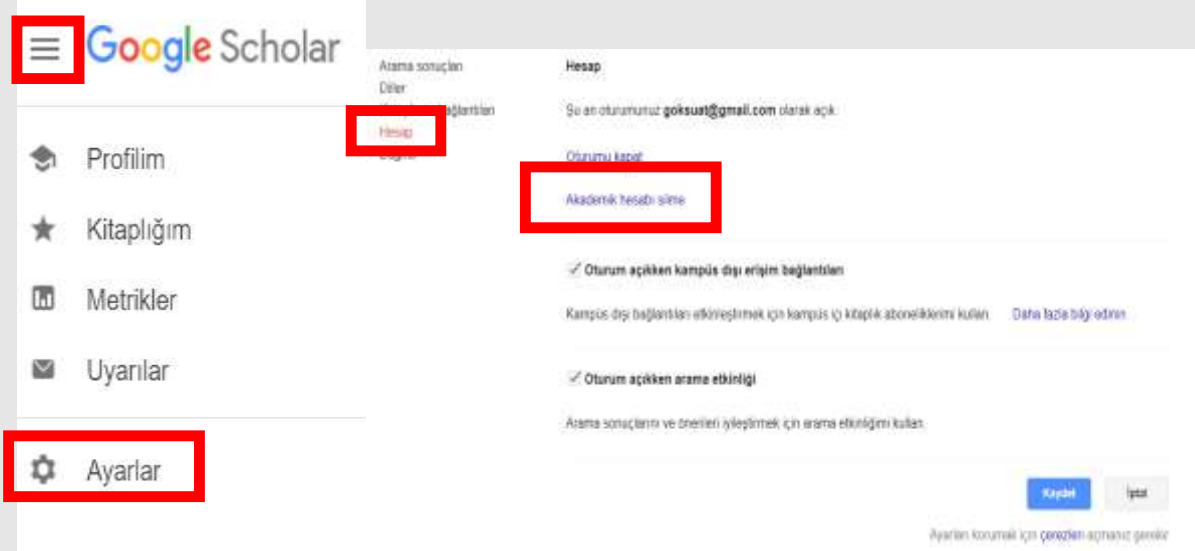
Google Scholar

Profilim

Kitaplığım

Metrikler

Uyarılar

Ayarlar

Arama sonuçları
Diller
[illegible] bağlantıları
Hesap
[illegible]

Hesap

Şu an oturumunuz goksuat@gmail.com olarak açık.

Oturumu kapat

Akademik hesabı silme

✓ Oturum açıkken kampüs dışı erişim bağlantıları

Kampüs dışı bağlantıları etkinleştirmek için kampüs içi kitaplık aboneliklerimi kullan. Daha fazla bilgi edinin

✓ Oturum açıkken arama etkinliği

Arama sonuçlarını ve önerileri iyileştirmek için arama etkinliğimi kullan.

Kaydet
İptal

Ayarları korumak için çerezlerin açmanız gerekir